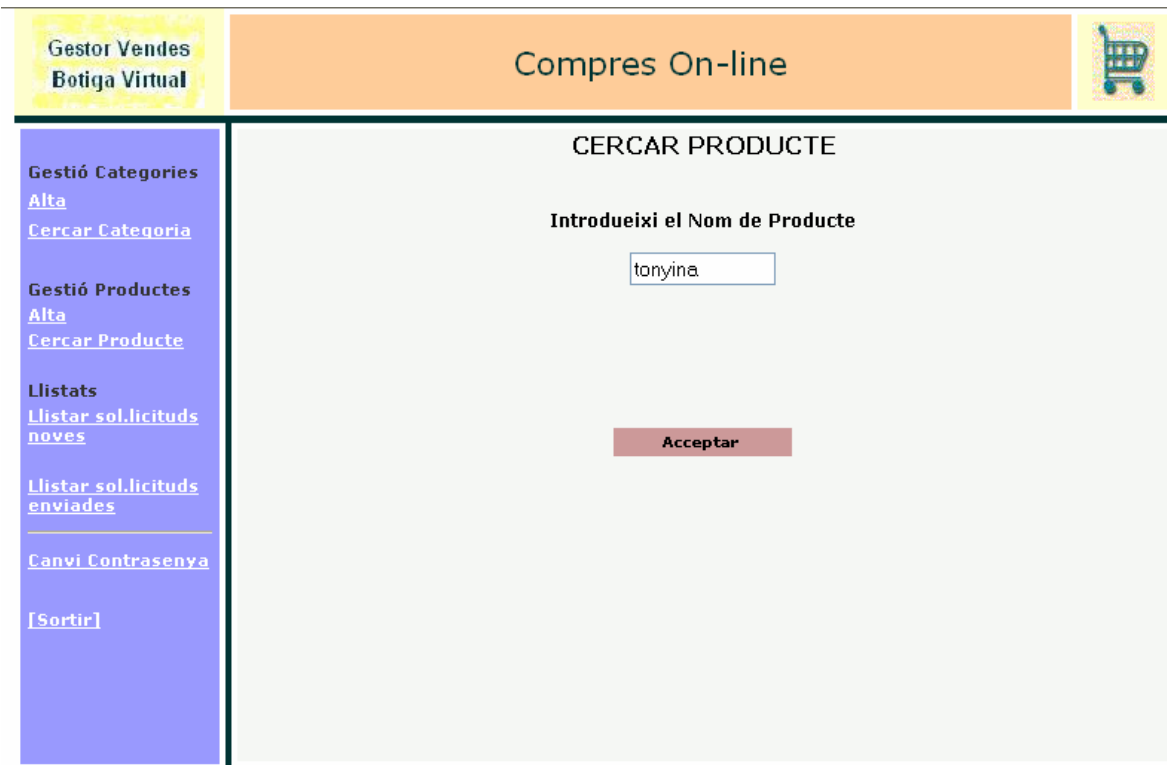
Gestor Vendes
Botiga Virtual

Compres On-line

Gestió Categories
Alta
Cercar Categoria

Gestió Productes
Alta
Cercar Producte

Llistats
Llistar sol.licituds noves

Llistar sol.licituds enviades

Canvi Contrasenya

[Sortir]

CERCAR PRODUCTE

Introdueixi el Nom de Producte

tonyina

Acceptar